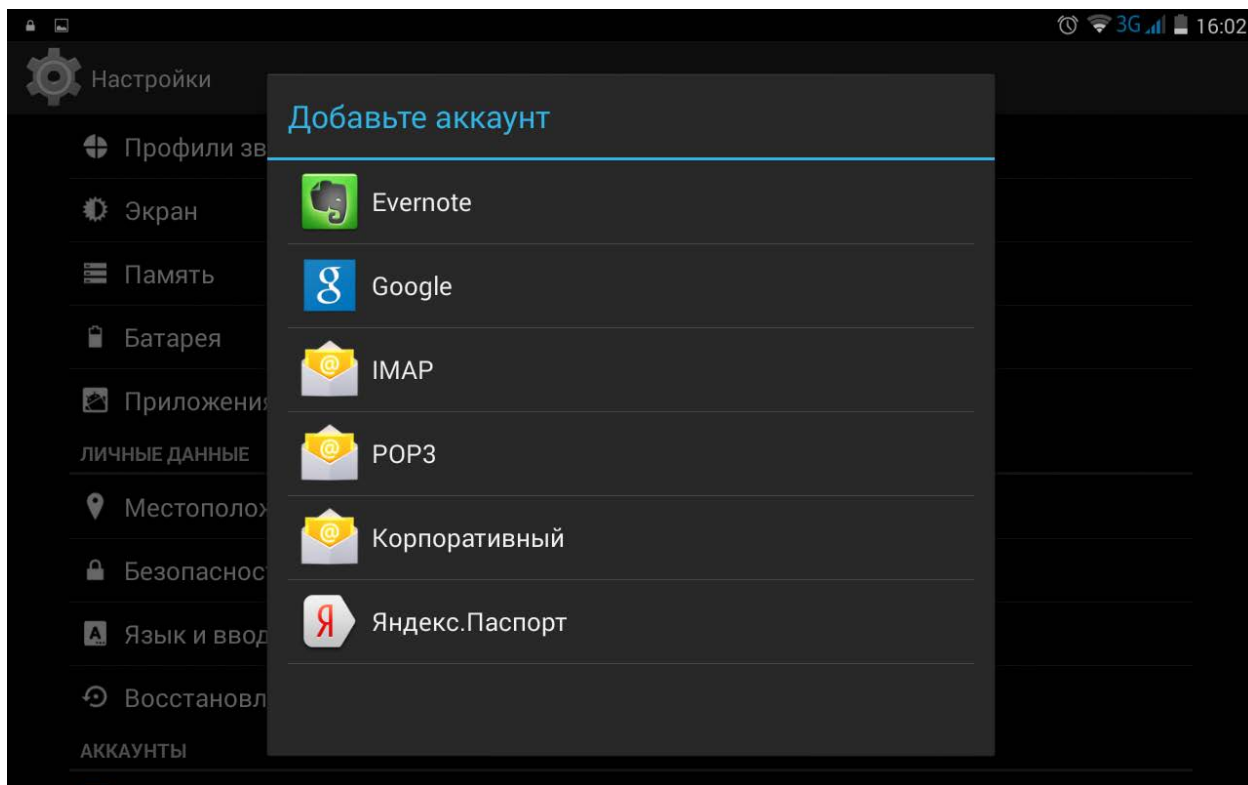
3G 16:02

Настройки

Профили зв

Экран

Память

Батарея

Приложени

ЛИЧНЫЕ ДАННЫЕ

Местополо

Безопаснос

Язык и ввод

Восстановл

АККАУНТЫ

Добавьте аккаунт

Evernote

Google

IMAP

POP3

Корпоративный

Яндекс.Паспорт